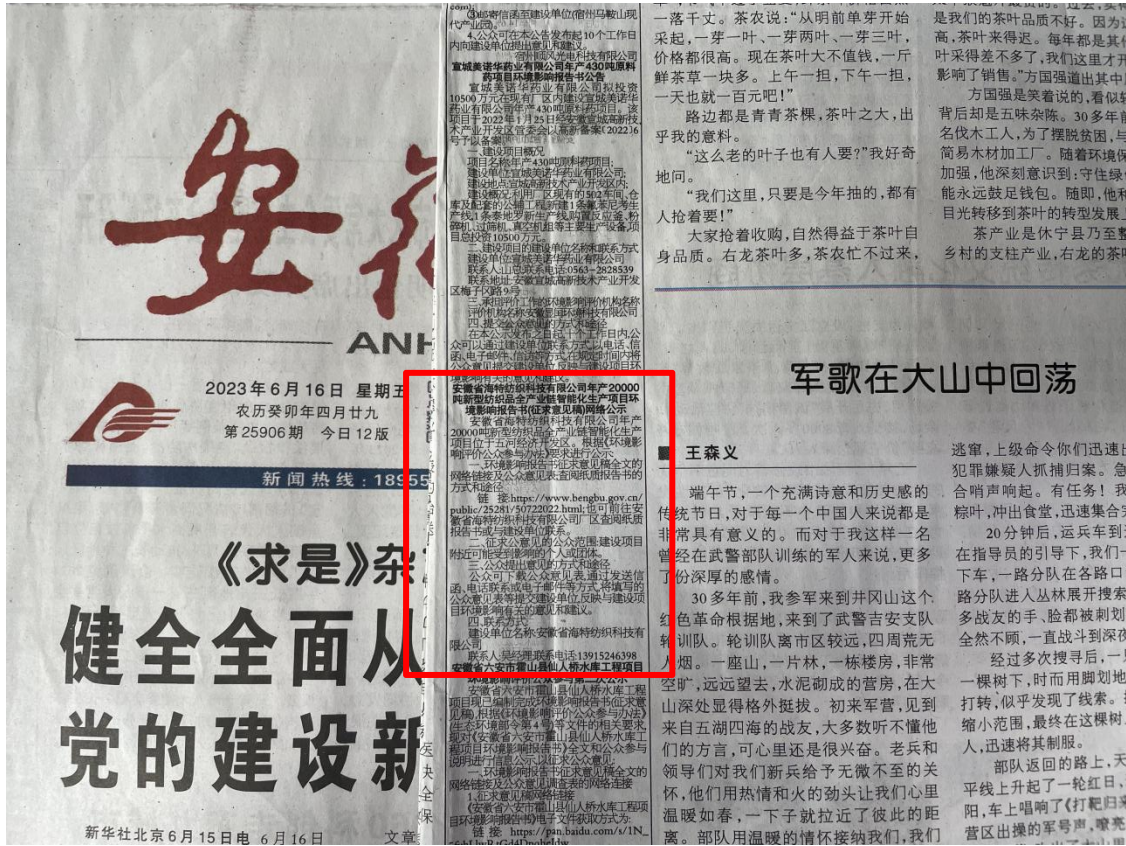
安徽

ANH

2023年6月16日 星期五
农历癸卯年四月廿九
第25906期 今日12版

新闻热线：1895

《求是》杂

健全全面从

党的建设新

新华社北京6月15日电 6月16日 文章

com)。
③邮寄信函至建设单位(宿州马鞍山现代产业园)。
4.公众可在本公告发布起10个工作日内向建设单位提出意见和建议。
宿州阳风光科技有限公司

宣城美诺华药业有限公司年产430吨原料药项目环境影响报告书公告

宣城美诺华药业有限公司拟投资10500万元在现有厂区内建设宣城美诺华药业有限公司年产430吨原料药项目。该项目于2022年1月25日经宣城高新技术产业开发区管委会以高新备案〔2022〕6号予以备案。
一、建设项目概况
项目名称：年产430吨原料药项目；
建设单位：宣城美诺华药业有限公司；
建设地点：宣城高新技术产业开发区内；
建设概况：利用厂区现有的502车间、仓库及配套的公辅工程新建1条氯苯尼考生产线1条泰地罗新生产线和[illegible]部机、过滤机、离心机组等主要生产设备，项目总投资10500万元。
二、建设项目的建设单位名称和联系方式
建设单位：宣城美诺华药业有限公司
联系人：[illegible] 联系电话：0563-2828539
联系地址：安徽宣城高新技术产业开发区梅子路9号
三、承担评价工作的环境影响评价机构名称
评价机构名称：安徽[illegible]环保科技有限公司
四、征求公众意见的方式和途径
在本公示发布之日起十个工作日内公众可以通过建设单位联系方式以电话、信函、电子邮件、信件等方式，在规定时间内将公众意见表等提交建设单位，反映与建设项目环境影响有关的意见和建议。

安徽省海特纺织科技有限公司年产20000吨新型纺织品全产业链智能化生产项目环境影响报告书(征求意见稿)网络公示

安徽省海特纺织科技有限公司年产20000吨新型纺织品全产业链智能化生产项目位于十河经济开发区，根据《环境影响评价公众参与办法》要求进行公示：
一、环境影响报告书征求意见稿全文的网络链接及公众意见表查阅纸质报告书的方式和途径
链接：https://www.hengbu.gov.cn/public/25281/50722022.html；也可前往安徽省海特纺织科技有限公司厂区查阅纸质报告书或与建设单位联系。
二、征求意见的公众范围：建设项目附近可能受到影响的个人或团体。
三、公众提出意见的方式和途径
公众可下载公众意见表，通过发送信函、电话联系或电子邮件等方式，将填写的公众意见表等提交建设单位，反映与建设项目环境影响有关的意见和建议。
四、联系方式
建设单位名称：安徽省海特纺织科技有限公司
联系人：吴经理 联系电话：13915246398

安徽省六安市霍山县仙人桥水库工程项目环境影响评价公众参与第二次公示

安徽省六安市霍山县仙人桥水库工程项目现已编制完成环境影响报告书(征求意见稿)，根据《环境影响评价公众参与办法》(生态环境部令第4号)等文件的相关要求，现对《安徽省六安市霍山县仙人桥水库工程环境影响报告书》全文和公众参与说明进行信息公示，以征求公众意见：
一、环境影响报告书征求意见稿全文的网络链接及公众意见调查表的网络链接
1.征求意见稿网络链接
《安徽省六安市霍山县仙人桥水库工程项目环境影响报告书》电子文件获取方式为：
链接：https://pan.baidu.com/s/1N_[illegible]

一落千丈。茶农说：“从明前单芽开始采起，一芽一叶、一芽两叶、一芽三叶，价格都很高。现在茶叶大不值钱，一斤鲜茶草一块多。上午一担，下午一担，一天也就一百元吧！”
路边都是青青茶棵，茶叶之大，出乎我的意料。
“这么老的叶子也有人要？”我好奇地问。
“我们这里，只要是今年抽的，都有人抢着要！”
大家抢着收购，自然得益于茶叶自身品质。右龙茶叶多，茶农忙不过来，

是我们的茶叶品质不好。因为这高，茶叶来得迟。每年都是其他叶采得差不多了，我们这里才开影响了销售。”方国强道出其中
方国强是笑着说的，看似轻背后却是五味杂陈。30多年前名伐木工人，为了摆脱贫困，与简易木材加工厂。随着环境保加强，他深刻意识到：守住绿色能永远鼓起钱包。随即，他和目光转移到茶叶的转型发展上
茶产业是休宁县乃至整乡村的支柱产业，右龙的茶叶

军歌在大山中回荡

王森义

端午节，一个充满诗意和历史感的传统节日，对于每一个中国人来说都是非常具有意义的。而对于我这样一名曾经在武警部队训练的军人来说，更多了份深厚的感情。
30多年前，我参军来到井冈山这个红色革命根据地，来到了武警吉安支队轮训队。轮训队离市区较远，四周荒无人烟。一座山，一片林，一栋楼房，非常空旷，远远望去，水泥砌成的营房，在大山深处显得格外挺拔。初来军营，见到来自五湖四海的战友，大多数听不懂他们的方言，可心里还是很兴奋。老兵和领导们对我们新兵给予无微不至的关怀，他们用热情和火的劲头让我们心里温暖如春，一下子就拉近了彼此的距离。部队用温暖的情怀接纳我们，我们

逃窜，上级命令你们迅速出犯罪嫌疑人抓捕归案。急合哨声响起。有任务！我粽叶，冲出食堂，迅速集合完
20分钟后，运兵车到达在指导员的引导下，我们一下车，一路分队在各路口路分队进入丛林展开搜索多战友的手、脸都被刺划全然不顾，一直战斗到深夜
经过多次搜寻后，一一棵树下，时而用脚划地打转，似乎发现了线索。缩小范围，最终在这棵树人，迅速将其制服。
部队返回的路上，天平线上升起了一轮红日，阳，车上唱响了《打靶归来营区出操的军号声，嘹亮